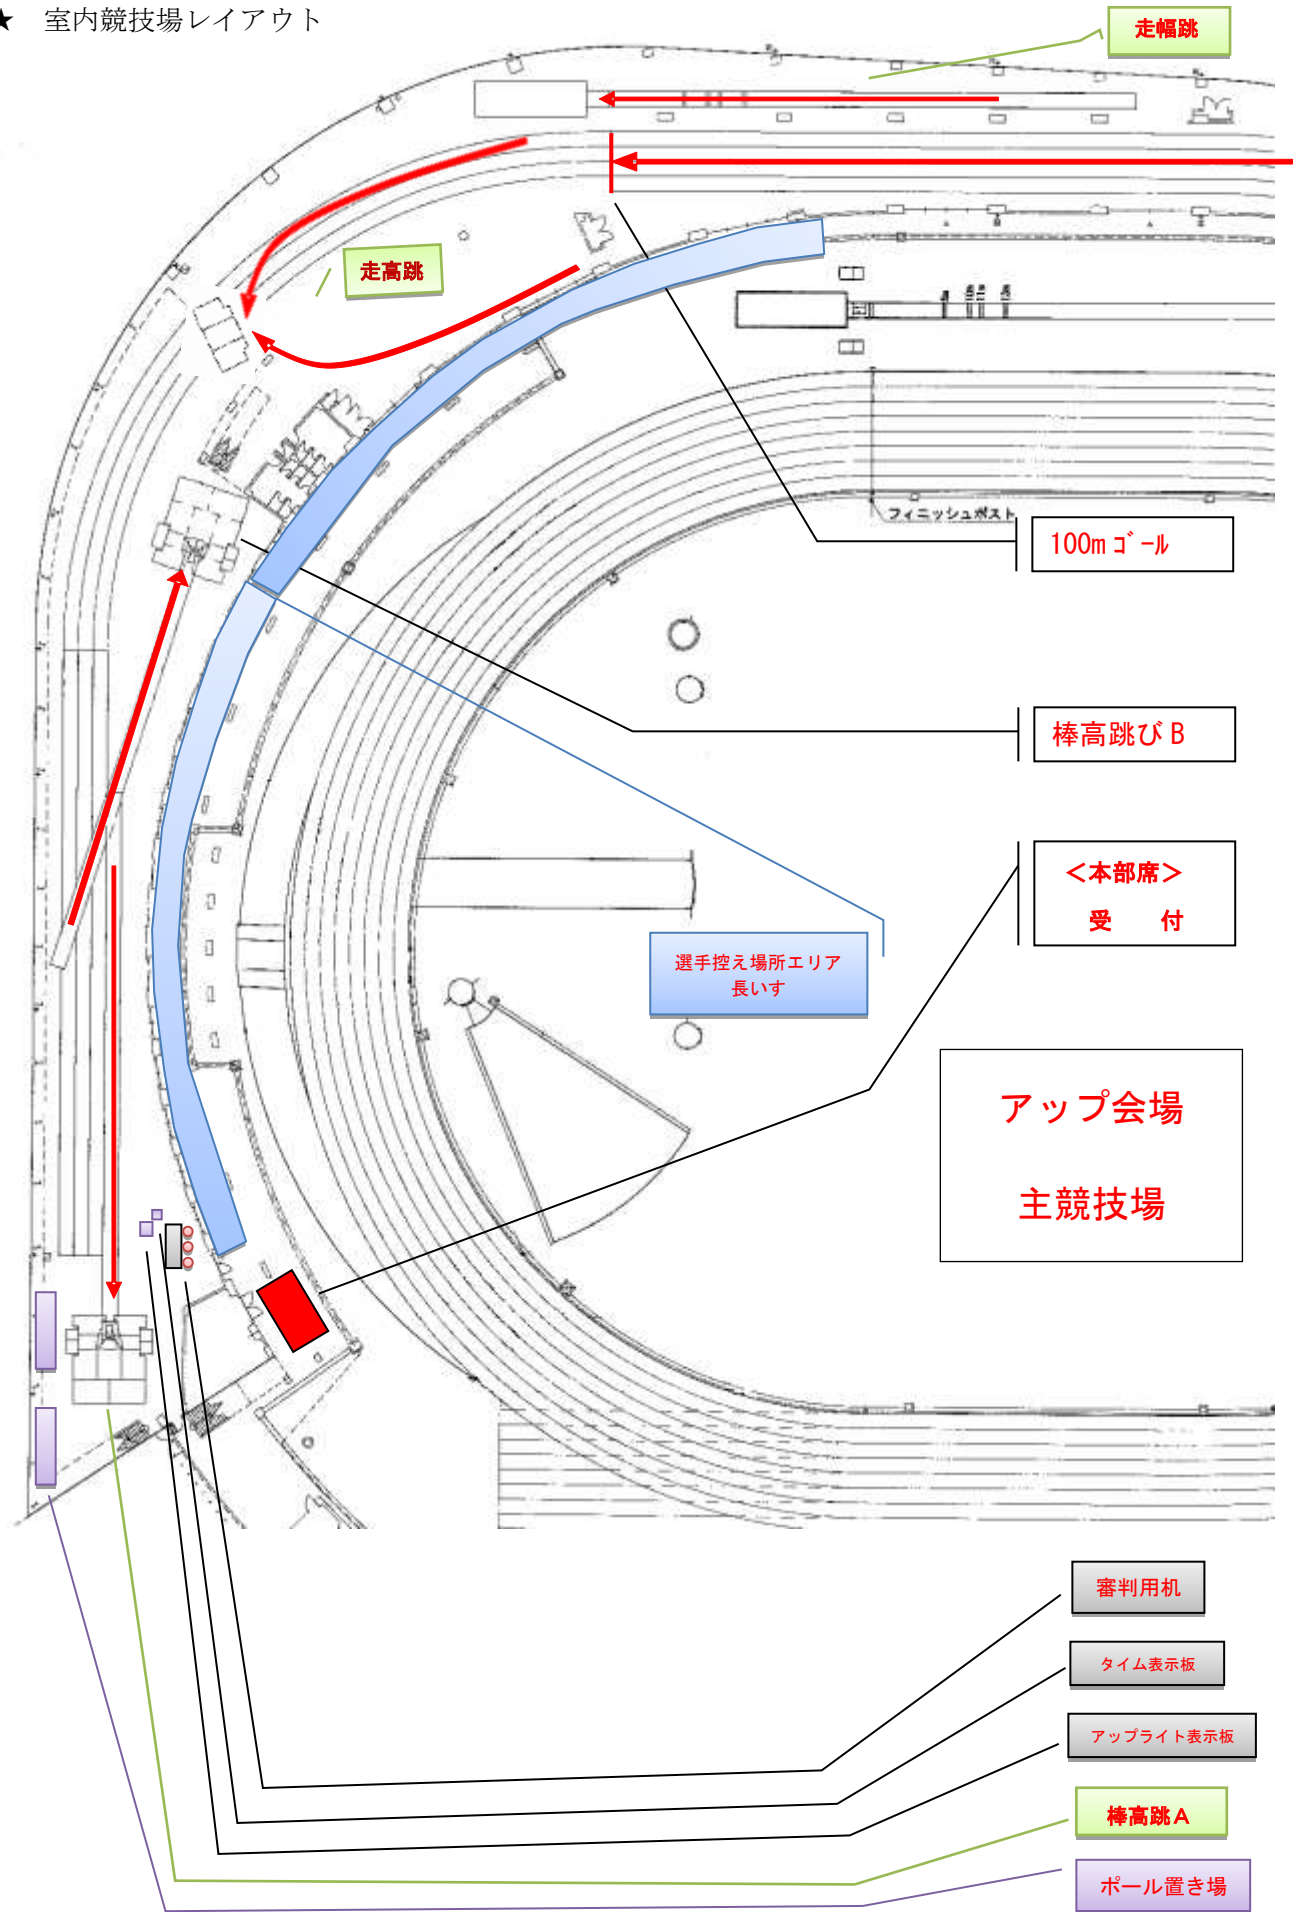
★ 室内競技場レイアウト

走幅跳

走高跳

フィニッシュポスト

100m ｺﾞｰﾙ

棒高跳び B

＜本部席＞
受　付

選手控え場所エリア
長いす

アップ会場

主競技場

審判用机

タイム表示板

アップライト表示板

棒高跳 A

ポール置き場